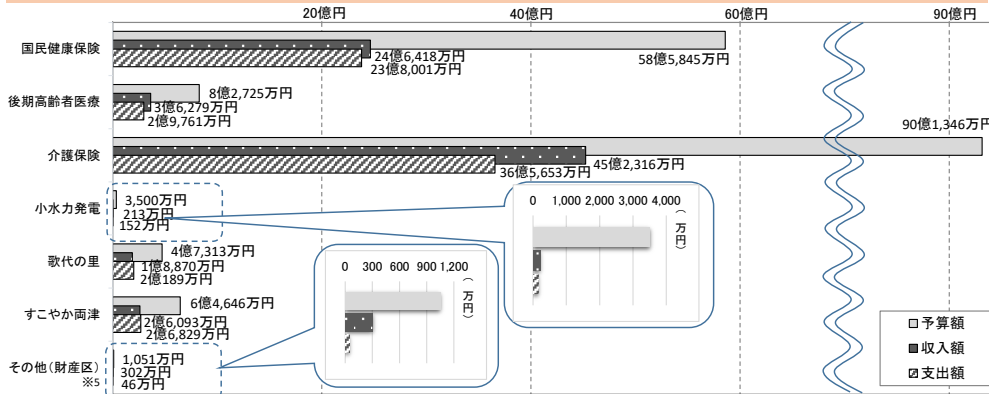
20億円
40億円
60億円
90億円

国民健康保険
24億6,418万円
23億8,001万円
58億5,845万円

後期高齢者医療
8億2,725万円
3億6,279万円
2億9,761万円

介護保険
90億1,346万円
45億2,316万円
36億5,653万円

小水力発電
3,500万円
213万円
152万円

0 1,000 2,000 3,000 4,000
（万円）

歌代の里
4億7,313万円
1億8,870万円
2億189万円

0 300 600 900 1,200
（万円）

すこやか両津
6億4,646万円
2億6,093万円
2億6,829万円

その他（財産区）
※5
1,051万円
302万円
46万円

□予算額
■収入額
▨支出額